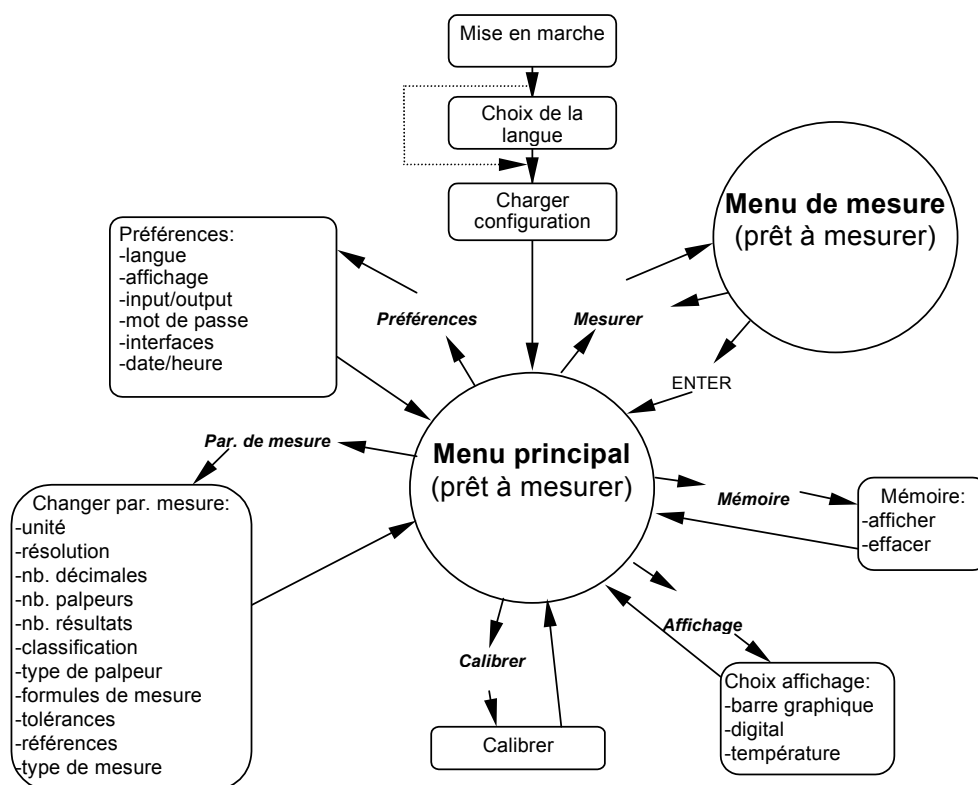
Mise en marche

Choix de la langue

Charger configuration

Menu de mesure
(prêt à mesurer)

Préférences:
-langue
-affichage
-input/output
-mot de passe
-interfaces
-date/heure

Préférences

Mesurer

ENTER

Par. de mesure

Menu principal
(prêt à mesurer)

Changer par. mesure:
-unité
-résolution
-nb. décimales
-nb. palpeurs
-nb. résultats
-classification
-type de palpeur
-formules de mesure
-tolérances
-références
-type de mesure

Mémoire

Mémoire:
-afficher
-effacer

Affichage

Calibrer

Choix affichage:
-barre graphique
-digital
-température

Calibrer